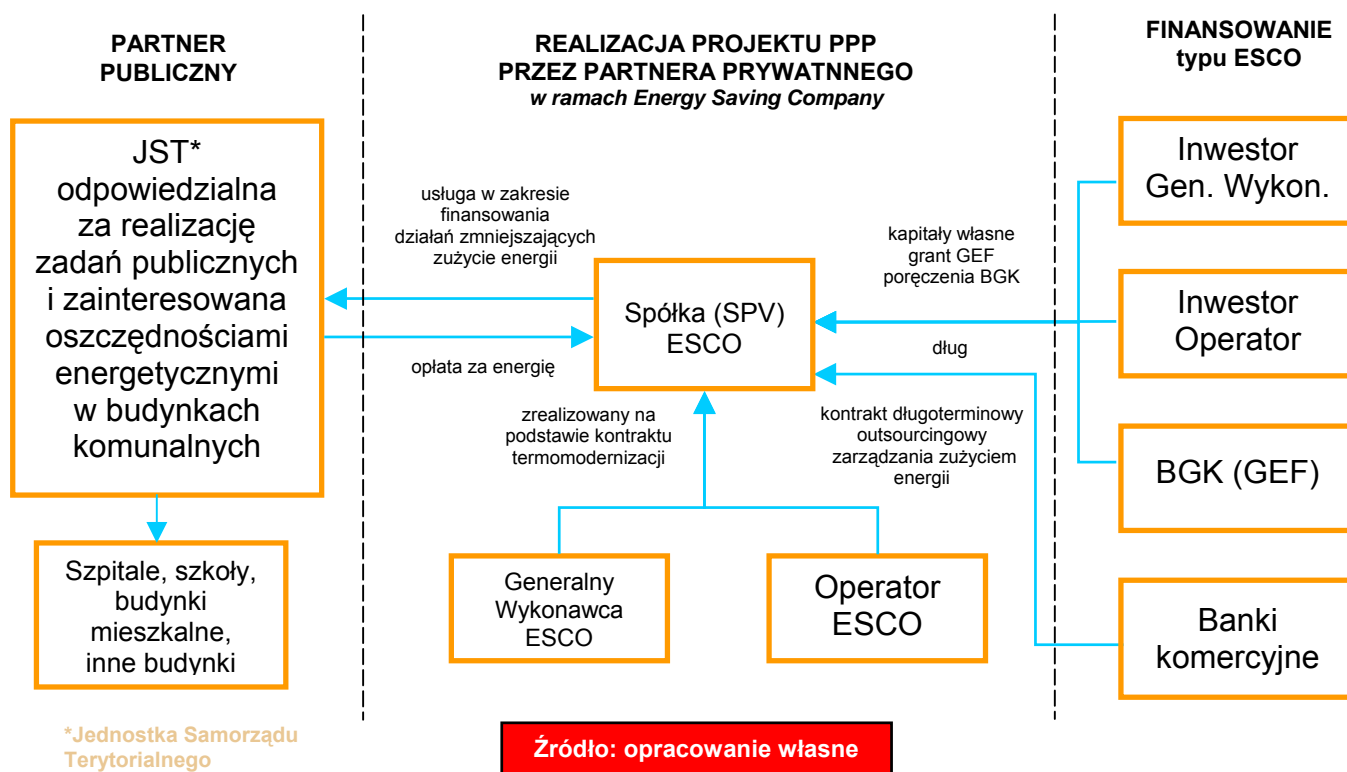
PARTNER PUBLICZNY

REALIZACJA PROJEKTU PPP PRZEZ PARTNERA PRYWATNNEGO
w ramach Energy Saving Company

FINANSOWANIE typu ESCO

JST* odpowiedzialna za realizację zadań publicznych i zainteresowana oszczędnościami energetycznymi w budynkach komunalnych

usługa w zakresie finansowania działań zmniejszających zużycie energii

opłata za energię

Spółka (SPV) ESCO

kapitały własne
grant GEF
poręczenia BGK

dług

Inwestor Gen. Wykon.

Inwestor Operator

BGK (GEF)

zrealizowany na podstawie kontraktu termomodernizacji

kontrakt długoterminowy outsourcingowy zarządzania zużyciem energii

Szpitale, szkoły, budynki mieszkalne, inne budynki

Generalny Wykonawca ESCO

Operator ESCO

Banki komercyjne

*Jednostka Samorządu Terytorialnego

Źródło: opracowanie własne